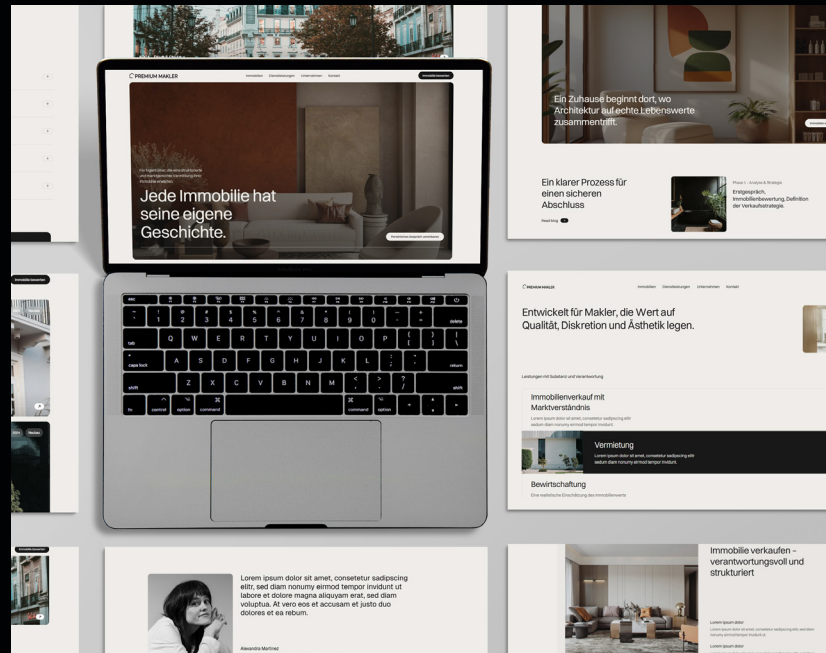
PREMIUM MAKLER

Immobilien Dienstleistungen Unternehmen Kontakt

Immobilie bewerten

Für Eigentümer, die eine strukturierte und transparente Vermarktung ihrer Immobilie erwarten.

Jede Immobilie hat seine eigene Geschichte.

Persönliches Gespräch vereinbaren

Ein Zuhause beginnt dort, wo Architektur auf echte Lebenswerte zusammentrifft.

Ein klarer Prozess für einen sicheren Abschluss

Read blog

Phase 1 - Analyse & Strategie

Erstgespräch, Immobilienbewertung, Definition der Verkaufsstrategie.

PREMIUM MAKLER

Immobilien Dienstleistungen Unternehmen Kontakt

Entwickelt für Makler, die Wert auf Qualität, Diskretion und Ästhetik legen.

Leistungen mit Substanz und Verantwortung

Immobilienverkauf mit Marktverständnis

Lorem ipsum dolor sit amet, consetetur sadipscing elitr sedum diam nonumy eirmod tempor invidunt.

Vermietung

Lorem ipsum dolor sit amet, consetetur sadipscing elitr sedum diam nonumy eirmod tempor invidunt.

Bewirtschaftung

Eine realistische Einschätzung des Immobilienwerts

Immobilie verkaufen - verantwortungsvoll und strukturiert

Lorem ipsum dolor

Lorem ipsum dolor

Lorem ipsum dolor sit amet, consetetur sadipscing elitr, sed diam nonumy eirmod tempor invidunt ut labore et dolore magna aliquyam erat, sed diam voluptua. At vero eos et accusam et justo duo dolores et ea rebum.

Alexandra Martinez

Immobilie bewerten